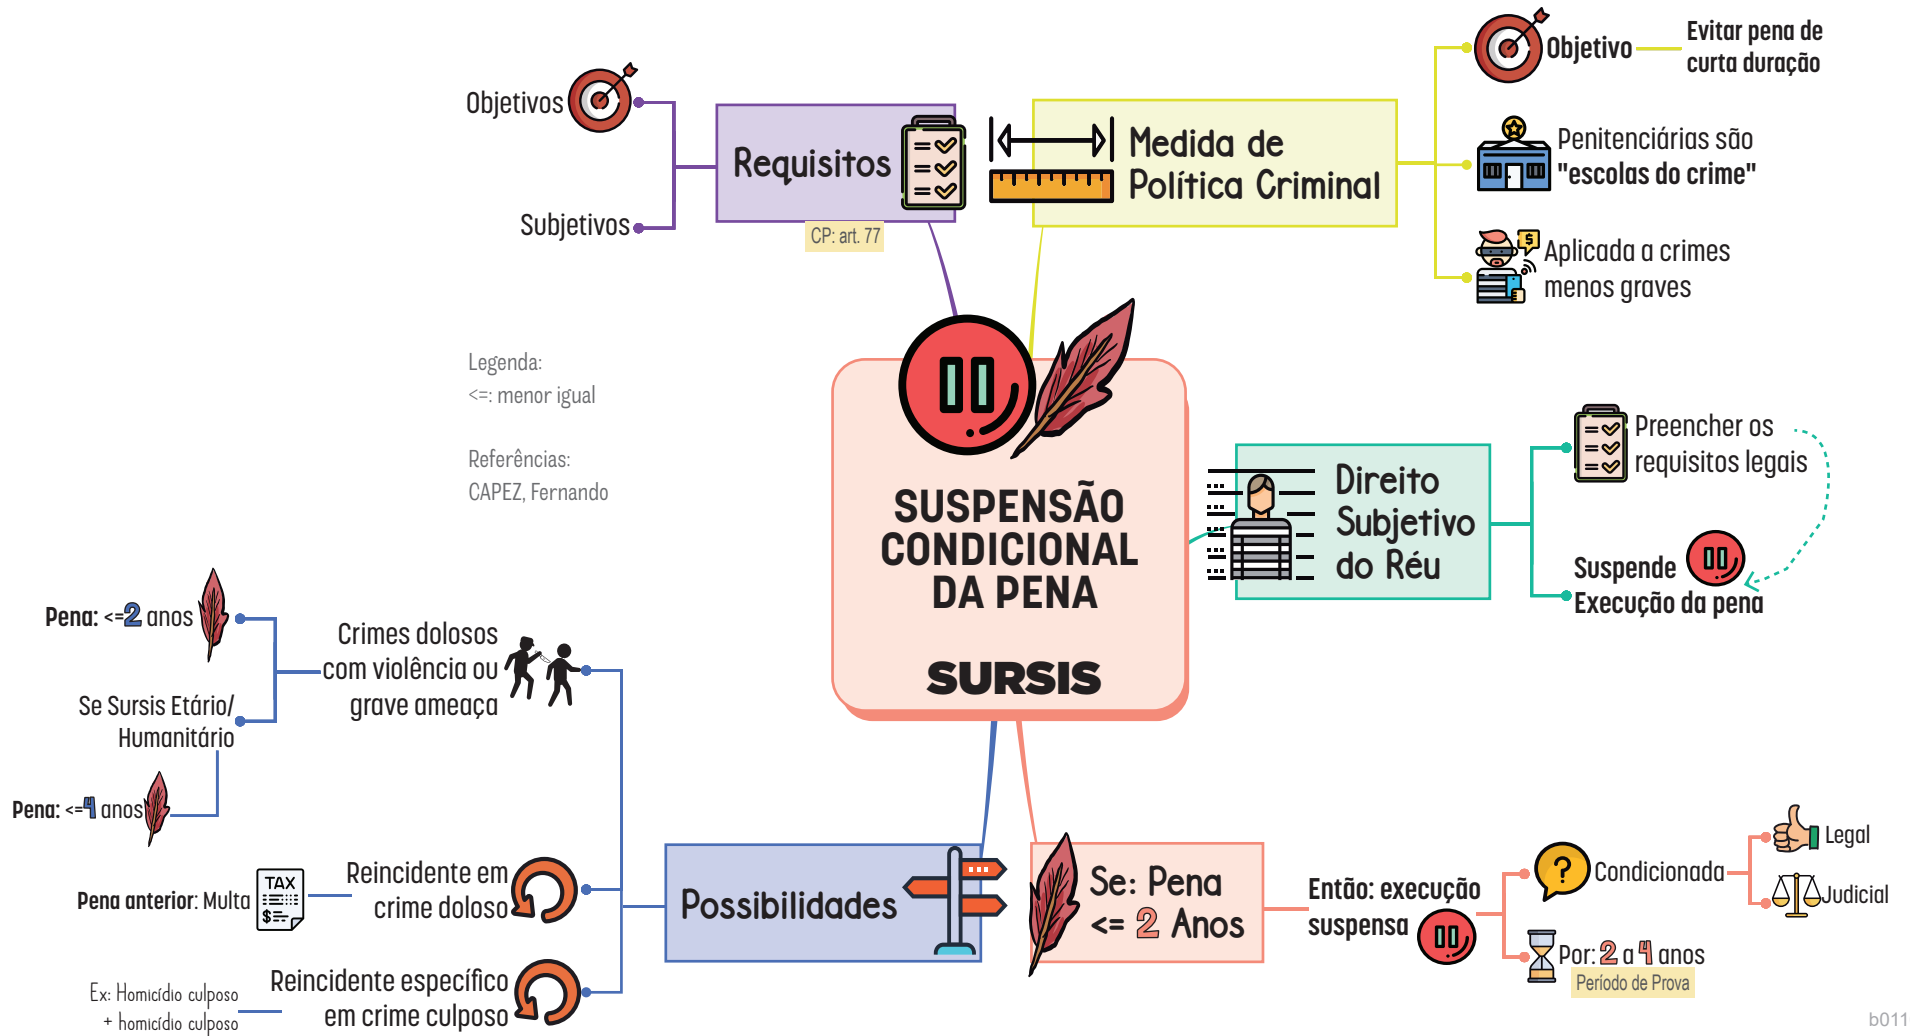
SUSPENSÃO CONDICIONAL DA PENA

SURSIS

Objetivos

Subjetivos

Requisitos

CP: art. 77

Medida de Política Criminal

Objetivo

Evitar pena de curta duração

Penitenciárias são "escolas do crime"

Aplicada a crimes menos graves

Legenda:
<=: menor igual

Referências:
CAPEZ, Fernando

Direito Subjetivo do Réu

Preencher os requisitos legais

Suspende Execução da pena

Pena: <=2 anos

Crimes dolosos com violência ou grave ameaça

Se Sursis Etário/ Humanitário

Pena: <=4 anos

Pena anterior: Multa

TAX

Reincidente em crime doloso

Possibilidades

Ex: Homicídio culposo + homicídio culposo

Reincidente específico em crime culposo

Se: Pena <= 2 Anos

Então: execução suspensa

Condicionada

Legal

Judicial

Por: 2 a 4 anos

Período de Prova

b011